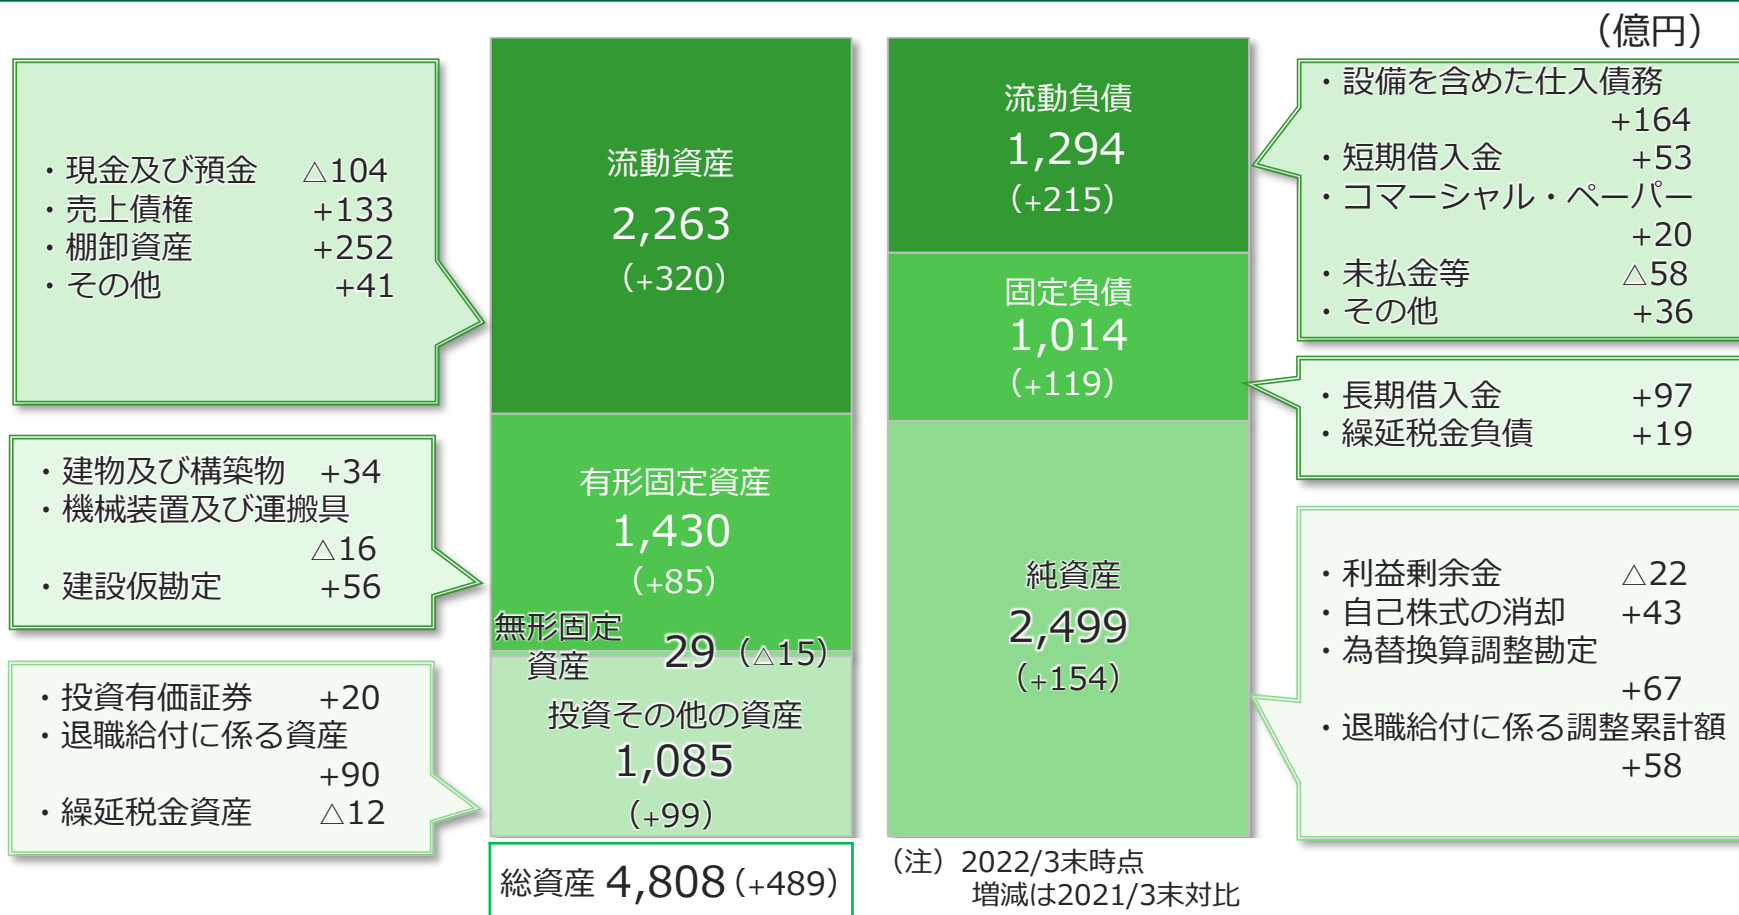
（億円）

・現金及び預金　△104
・売上債権　+133
・棚卸資産　+252
・その他　+41

流動資産
2,263
（+320）

流動負債
1,294
（+215）

・設備を含めた仕入債務 +164
・短期借入金 +53
・コマーシャル・ペーパー +20
・未払金等 △58
・その他 +36

固定負債
1,014
（+119）

・長期借入金 +97
・繰延税金負債 +19

・建物及び構築物 +34
・機械装置及び運搬具 △16
・建設仮勘定 +56

有形固定資産
1,430
（+85）

無形固定資産　29（△15）

純資産
2,499
（+154）

・利益剰余金 △22
・自己株式の消却 +43
・為替換算調整勘定 +67
・退職給付に係る調整累計額 +58

・投資有価証券 +20
・退職給付に係る資産 +90
・繰延税金資産 △12

投資その他の資産
1,085
（+99）

総資産 4,808（+489）

（注）2022/3末時点
増減は2021/3末対比